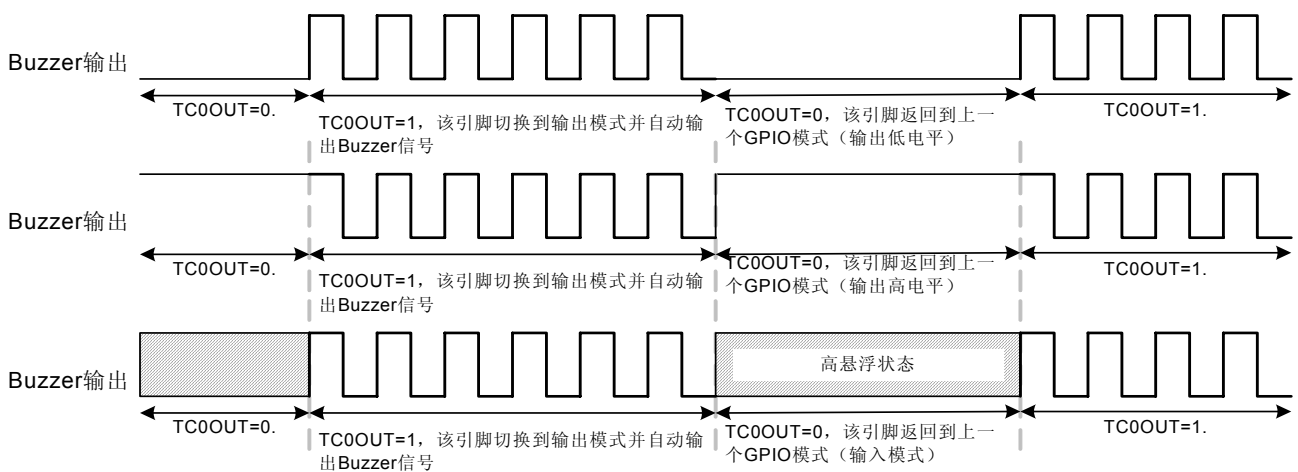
Buzzer输出

TC0OUT=0.

TC0OUT=1，该引脚切换到输出模式并自动输出Buzzer信号

TC0OUT=0，该引脚返回到上一个GPIO模式（输出低电平）

TC0OUT=1.

Buzzer输出

TC0OUT=0.

TC0OUT=1，该引脚切换到输出模式并自动输出Buzzer信号

TC0OUT=0，该引脚返回到上一个GPIO模式（输出高电平）

TC0OUT=1.

Buzzer输出

高悬浮状态

TC0OUT=0.

TC0OUT=1，该引脚切换到输出模式并自动输出Buzzer信号

TC0OUT=0，该引脚返回到上一个GPIO模式（输入模式）

TC0OUT=1.